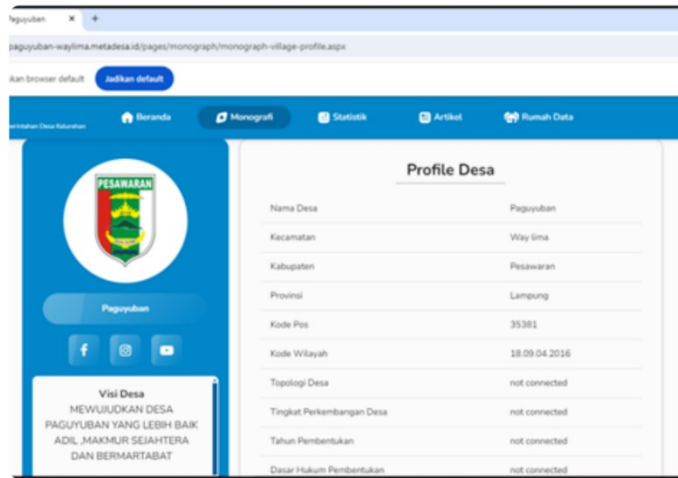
Paguyuban ×

paguyuban-waylima.metadesa.id/pages/monograph/monograph-village-profile.aspx

kan browser default Jadikan default

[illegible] Beranda Monografi Statistik Artikel Rumah Data

PESAWARAN

Paguyuban

Visi Desa
MEWUJUDKAN DESA PAGUYUBAN YANG LEBIH BAIK ADIL ,MAKMUR SEJAHTERA DAN BERMARTABAT

Profile Desa

| | |
|---|---|
| Nama Desa | Paguyuban |
| Kecamatan | Way lima |
| Kabupaten | Pesawaran |
| Provinsi | Lampung |
| Kode Pos | 35381 |
| Kode Wilayah | 18.09.04.2016 |
| Topologi Desa | not connected |
| Tingkat Perkembangan Desa | not connected |
| Tahun Pembentukan | not connected |
| Dasar Hukum Pembentukan | not connected |